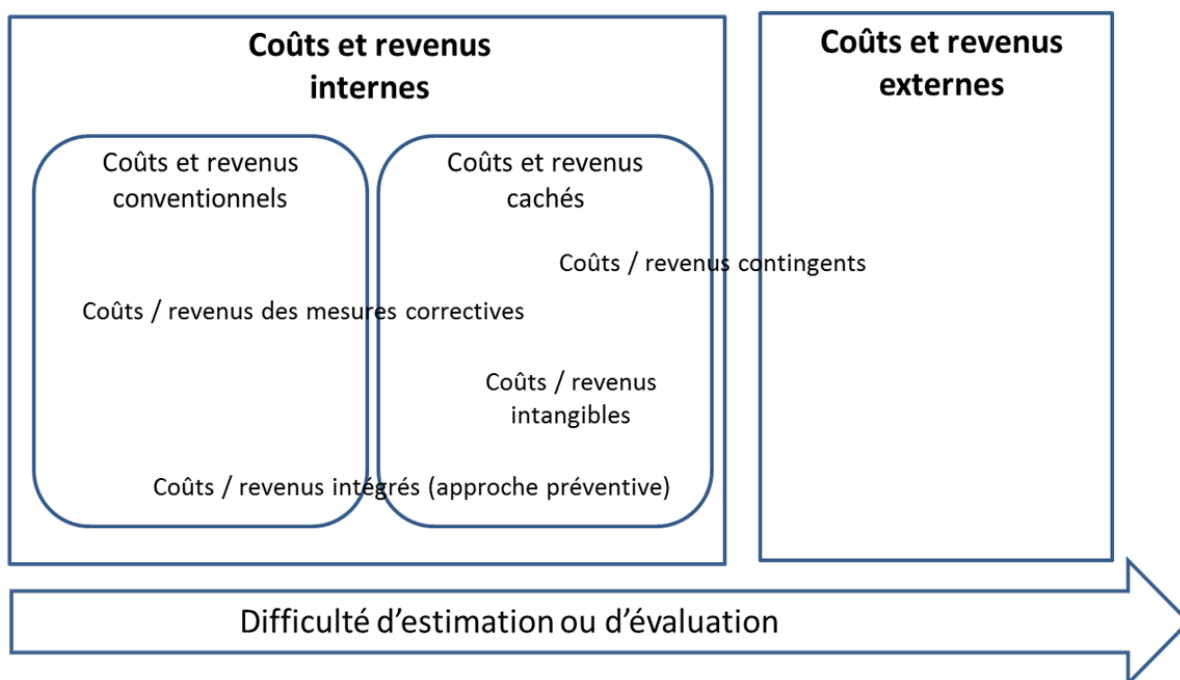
Coûts et revenus internes

Coûts et revenus externes

Coûts et revenus conventionnels

Coûts et revenus cachés

Coûts / revenus contingents

Coûts / revenus des mesures correctives

Coûts / revenus intangibles

Coûts / revenus intégrés (approche préventive)

Difficulté d'estimation ou d'évaluation